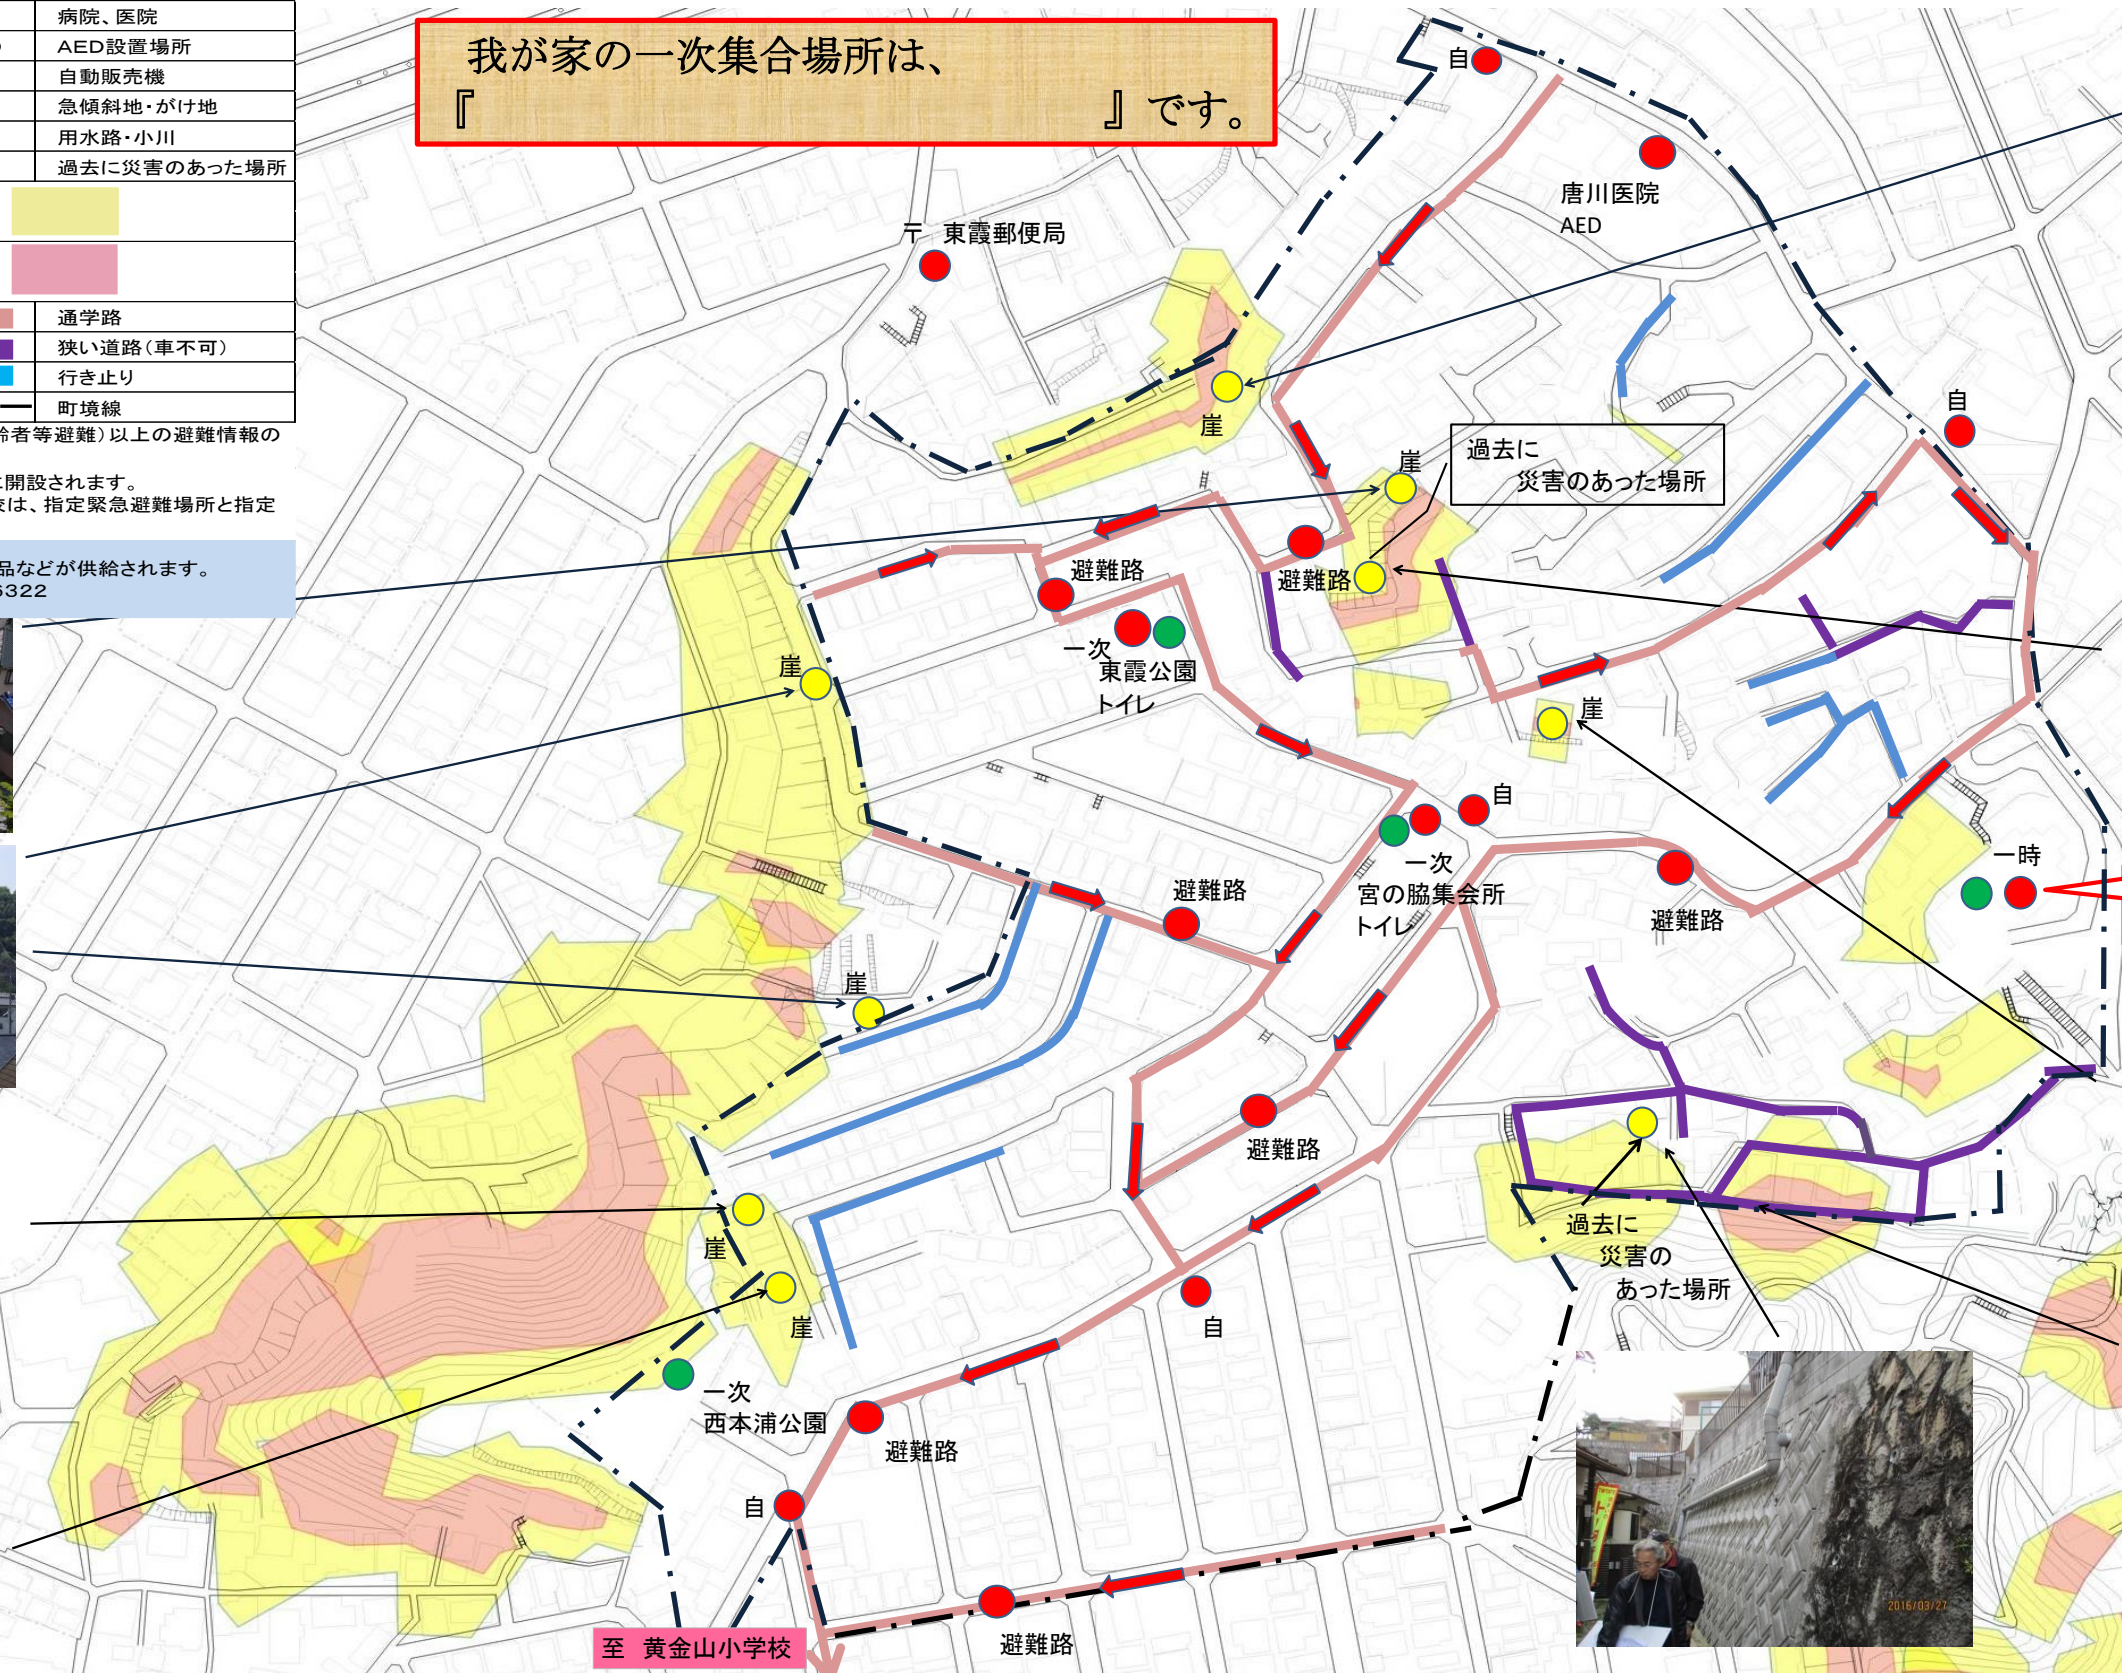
| | |
|---|---|
| | 病院、医院 |
| | AED設置場所 |
| | 自動販売機 |
| | 急傾斜地・がけ地 |
| | 用水路・小川 |
| | 過去に災害のあった場所 |
| | |
| | |
| | 通学路 |
| | 狭い道路（車不可） |
| | 行き止り |
| | 町境線 |

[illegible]齢者等避難）以上の避難情報の
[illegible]開設されます。
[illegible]は、指定緊急避難場所と指定

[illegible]品などが供給されます。
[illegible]322

我が家の一次集合場所は、
『　　　　　　　　　　　　』です。

自
唐川医院
AED
〒 東霞郵便局
崖
自
過去に
災害のあった場所
崖
避難路
避難路
一次
東霞公園
トイレ
崖
崖
自
一次
宮の脇集会所
トイレ
避難路
避難路
一時
崖
避難路
過去に
災害の
あった場所
崖
崖
自
一次
西本浦公園
避難路
自
避難路
至 黄金山小学校
2016/03/27